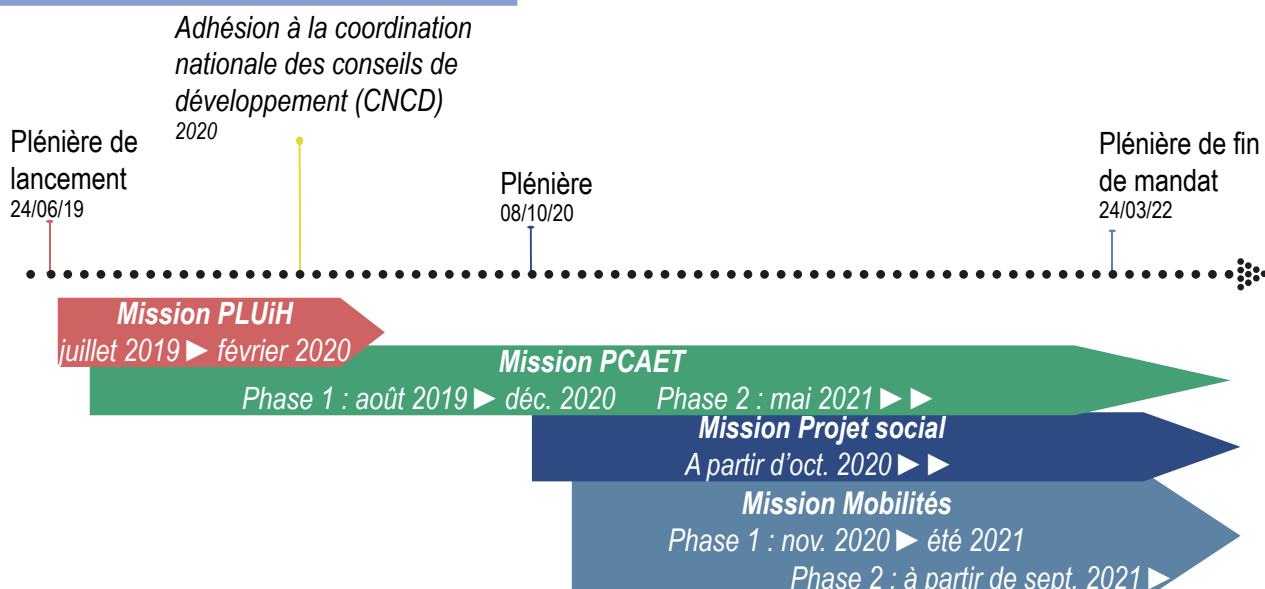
Adhésion à la coordination nationale des conseils de développement (CNCD)
2020

Plénière de lancement
24/06/19

Plénière
08/10/20

Plénière de fin de mandat
24/03/22

Mission PLUiH
juillet 2019 ► février 2020

Mission PCAET
Phase 1 : août 2019 ► déc. 2020 Phase 2 : mai 2021 ► ►

Mission Projet social
A partir d'oct. 2020 ► ►

Mission Mobilités
Phase 1 : nov. 2020 ► été 2021
Phase 2 : à partir de sept. 2021 ►